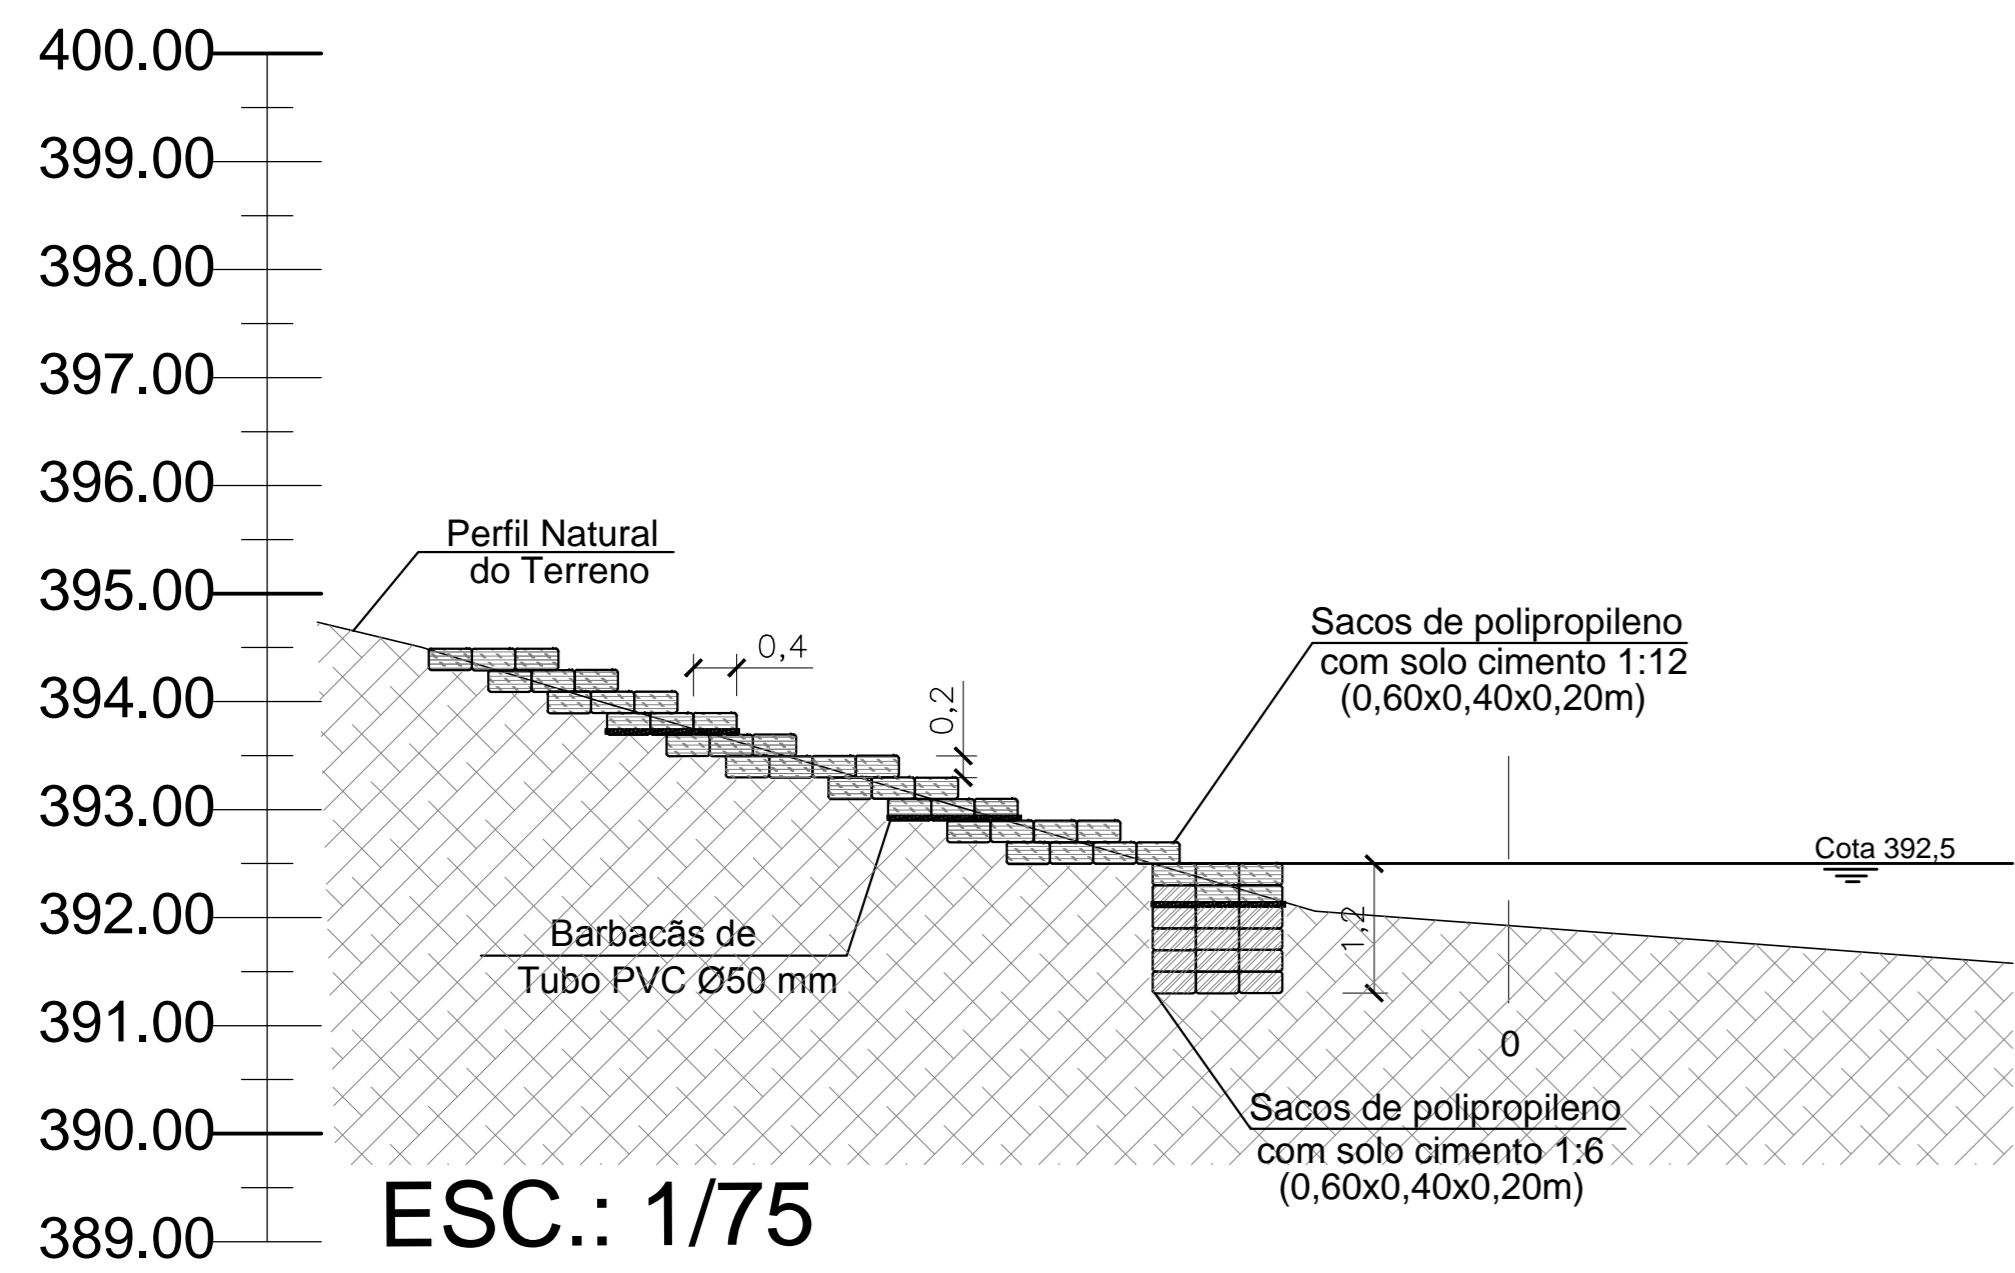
400.00
399.00
398.00
397.00
396.00
395.00
394.00
393.00
392.00
391.00
390.00
389.00

Perfil Natural
do Terreno

0,4

0,2

Sacos de polipropileno
com solo cimento 1:12
(0,60x0,40x0,20m)

Cota 392,5

1,2

Barbacãs de
Tubo PVC Ø50 mm

0

Sacos de polipropileno
com solo cimento 1:6
(0,60x0,40x0,20m)

ESC.: 1/75